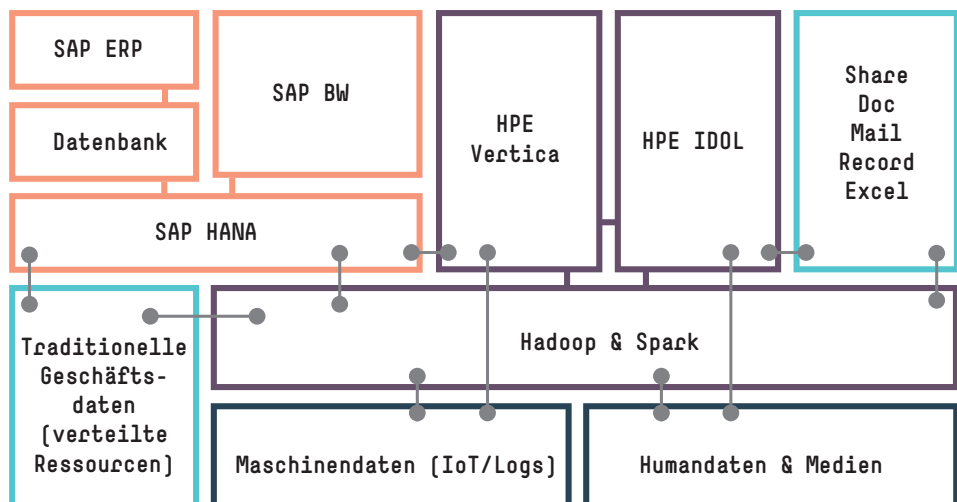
SAP ERP

SAP BW

HPE Vertica

HPE IDOL

Share
Doc
Mail
Record
Excel

Datenbank

SAP HANA

Traditionelle Geschäftsdaten (verteilte Ressourcen)

Hadoop & Spark

Maschinendaten (IoT/Logs)

Humandaten & Medien